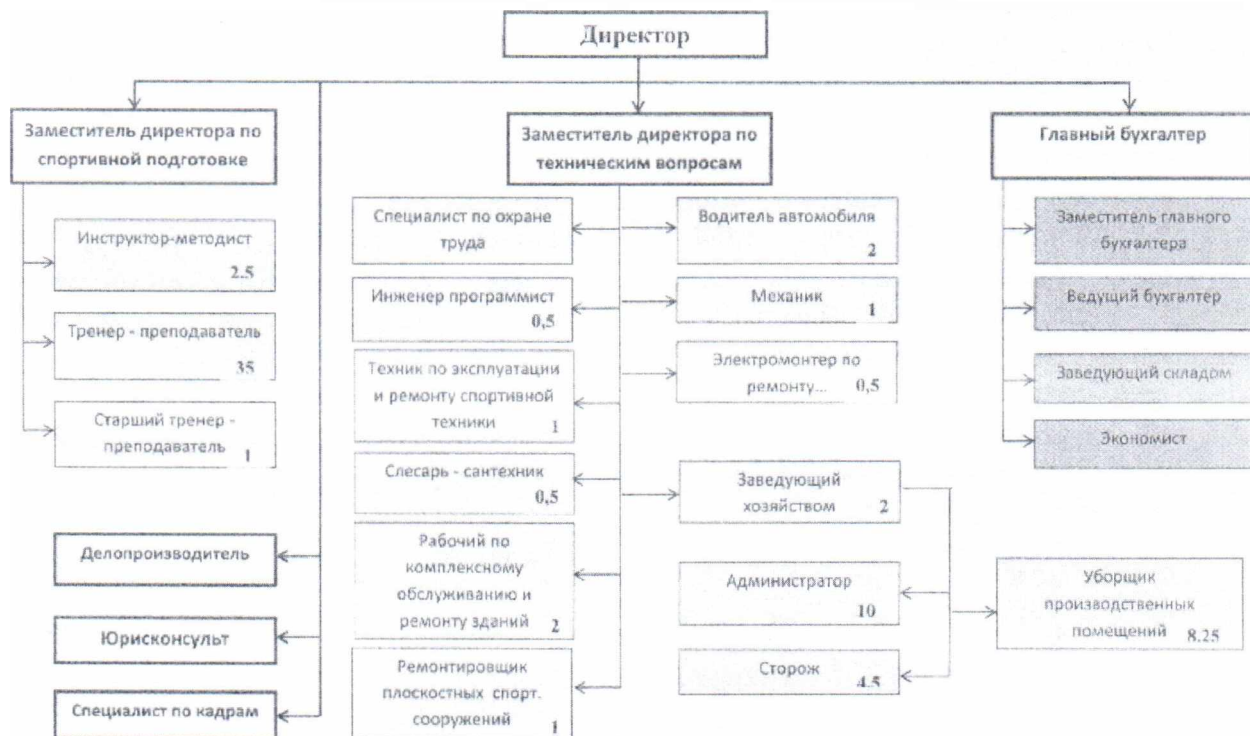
Директор

Заместитель директора по спортивной подготовке

Инструктор-методист 2.5

Тренер - преподаватель 35

Старший тренер - преподаватель 1

Делопроизводитель

Юрисконсульт

Специалист по кадрам

Заместитель директора по техническим вопросам

Специалист по охране труда

Инженер программист 0,5

Техник по эксплуатации и ремонту спортивной техники 1

Слесарь - сантехник 0,5

Рабочий по комплексному обслуживанию и ремонту зданий 2

Ремонтировщик плоскостных спорт. сооружений 1

Водитель автомобиля 2

Механик 1

Электромонтер по ремонту... 0,5

Заведующий хозяйством 2

Администратор 10

Сторож 4.5

Уборщик производственных помещений 8.25

Главный бухгалтер

Заместитель главного бухгалтера

Ведущий бухгалтер

Заведующий складом

Экономист